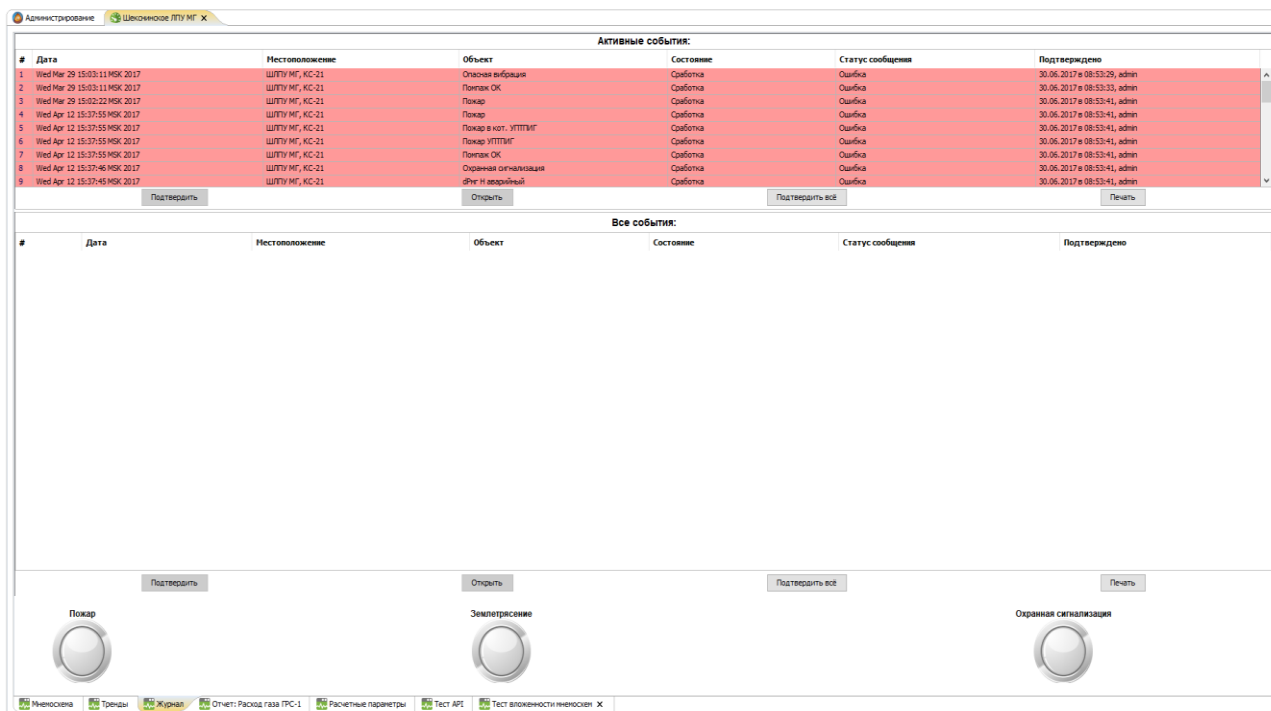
Администрирование | Шекснинское ЛПУ МГ ×

Активные события:

| # | Дата | Местоположение | Объект | Состояние | Статус сообщения | Подтверждено |
|---|---|---|---|---|---|---|
| 1 | Wed Mar 29 15:03:11 MSK 2017 | ШЛПУ МГ, КС-21 | Опасная вибрация | Сработка | Ошибка | 30.06.2017 в 08:53:29, admin |
| 2 | Wed Mar 29 15:03:11 MSK 2017 | ШЛПУ МГ, КС-21 | Помпаж ОК | Сработка | Ошибка | 30.06.2017 в 08:53:33, admin |
| 3 | Wed Mar 29 15:02:22 MSK 2017 | ШЛПУ МГ, КС-21 | Пожар | Сработка | Ошибка | 30.06.2017 в 08:53:41, admin |
| 4 | Wed Apr 12 15:37:55 MSK 2017 | ШЛПУ МГ, КС-21 | Пожар | Сработка | Ошибка | 30.06.2017 в 08:53:41, admin |
| 5 | Wed Apr 12 15:37:55 MSK 2017 | ШЛПУ МГ, КС-21 | Пожар в кот. УПТПИГ | Сработка | Ошибка | 30.06.2017 в 08:53:41, admin |
| 6 | Wed Apr 12 15:37:55 MSK 2017 | ШЛПУ МГ, КС-21 | Пожар УПТПИГ | Сработка | Ошибка | 30.06.2017 в 08:53:41, admin |
| 7 | Wed Apr 12 15:37:55 MSK 2017 | ШЛПУ МГ, КС-21 | Помпаж ОК | Сработка | Ошибка | 30.06.2017 в 08:53:41, admin |
| 8 | Wed Apr 12 15:37:46 MSK 2017 | ШЛПУ МГ, КС-21 | Охранная сигнализация | Сработка | Ошибка | 30.06.2017 в 08:53:41, admin |
| 9 | Wed Apr 12 15:37:45 MSK 2017 | ШЛПУ МГ, КС-21 | dPнг Н аварийный | Сработка | Ошибка | 30.06.2017 в 08:53:41, admin |

Подтвердить | Открыть | Подтвердить всё | Печать

Все события:

| # | Дата | Местоположение | Объект | Состояние | Статус сообщения | Подтверждено |
|---|---|---|---|---|---|---|

Подтвердить | Открыть | Подтвердить всё | Печать

Пожар

Землетрясение

Охранная сигнализация

Мнемосхема | Тренды | Журнал | Отчет: Расход газа ГРС-1 | Расчетные параметры | Тест API | Тест вложенности мнемосхем ×